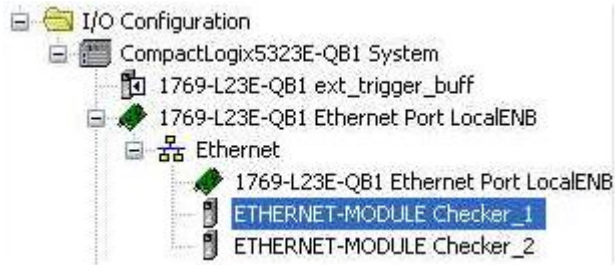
I/O Configuration
CompactLogix5323E-QB1 System
1769-L23E-QB1 ext_trigger_buff
1769-L23E-QB1 Ethernet Port LocalENB
Ethernet
1769-L23E-QB1 Ethernet Port LocalENB
ETHERNET-MODULE Checker_1
ETHERNET-MODULE Checker_2